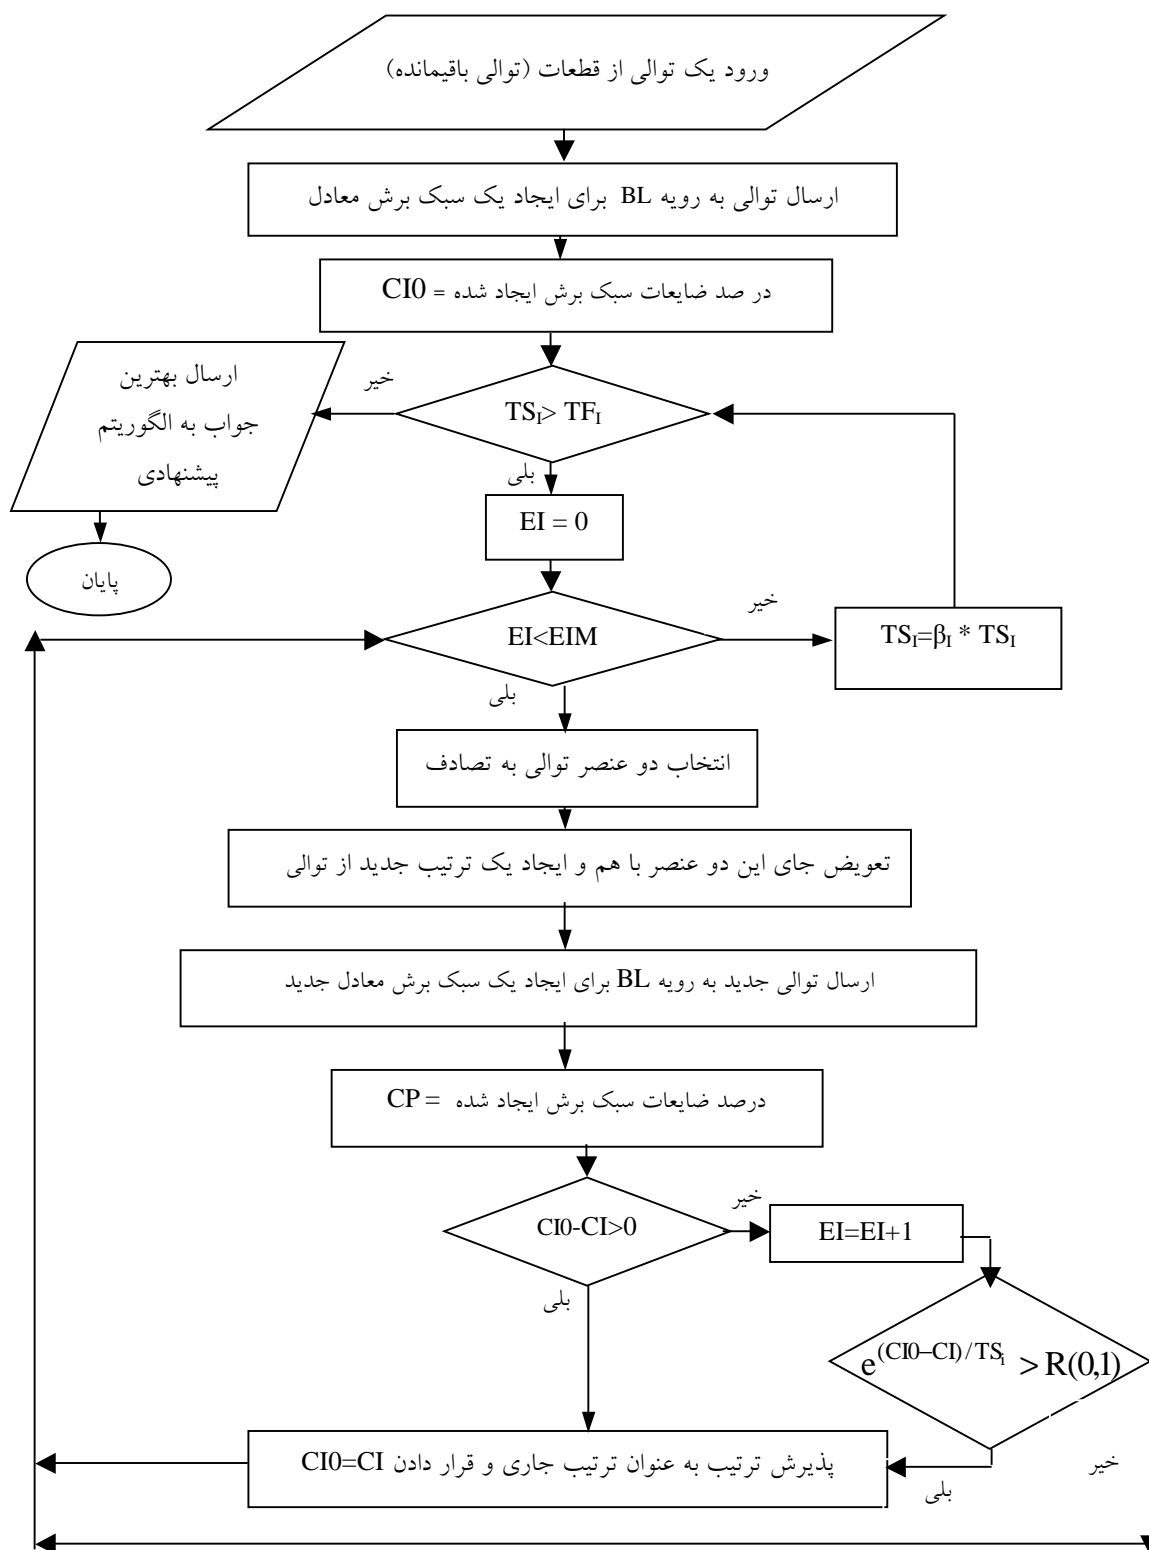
ورود یک توالی از قطعات (توالی باقیمانده)

ارسال توالی به رویه BL برای ایجاد یک سبک برش معادل

در صد ضایعات سبک برش ایجاد شده = CI0

ارسال بهترین جواب به الگوریتم پیشنهادی

خیر

$TS_I > TF_I$

بلی

پایان

$EI = 0$

خیر

$EI<EIM$

$TS_I=\beta_I * TS_I$

بلی

انتخاب دو عنصر توالی به تصادف

تعویض جای این دو عنصر با هم و ایجاد یک ترتیب جدید از توالی

ارسال توالی جدید به رویه BL برای ایجاد یک سبک برش معادل جدید

درصد ضایعات سبک برش ایجاد شده = CP

خیر

$CI0-CI>0$

$EI=EI+1$

بلی

$e^{(CI0-CI)/TS_I} > R(0,1)$

پذیرش ترتیب به عنوان ترتیب جاری و قرار دادن CI0=CI

خیر

بلی